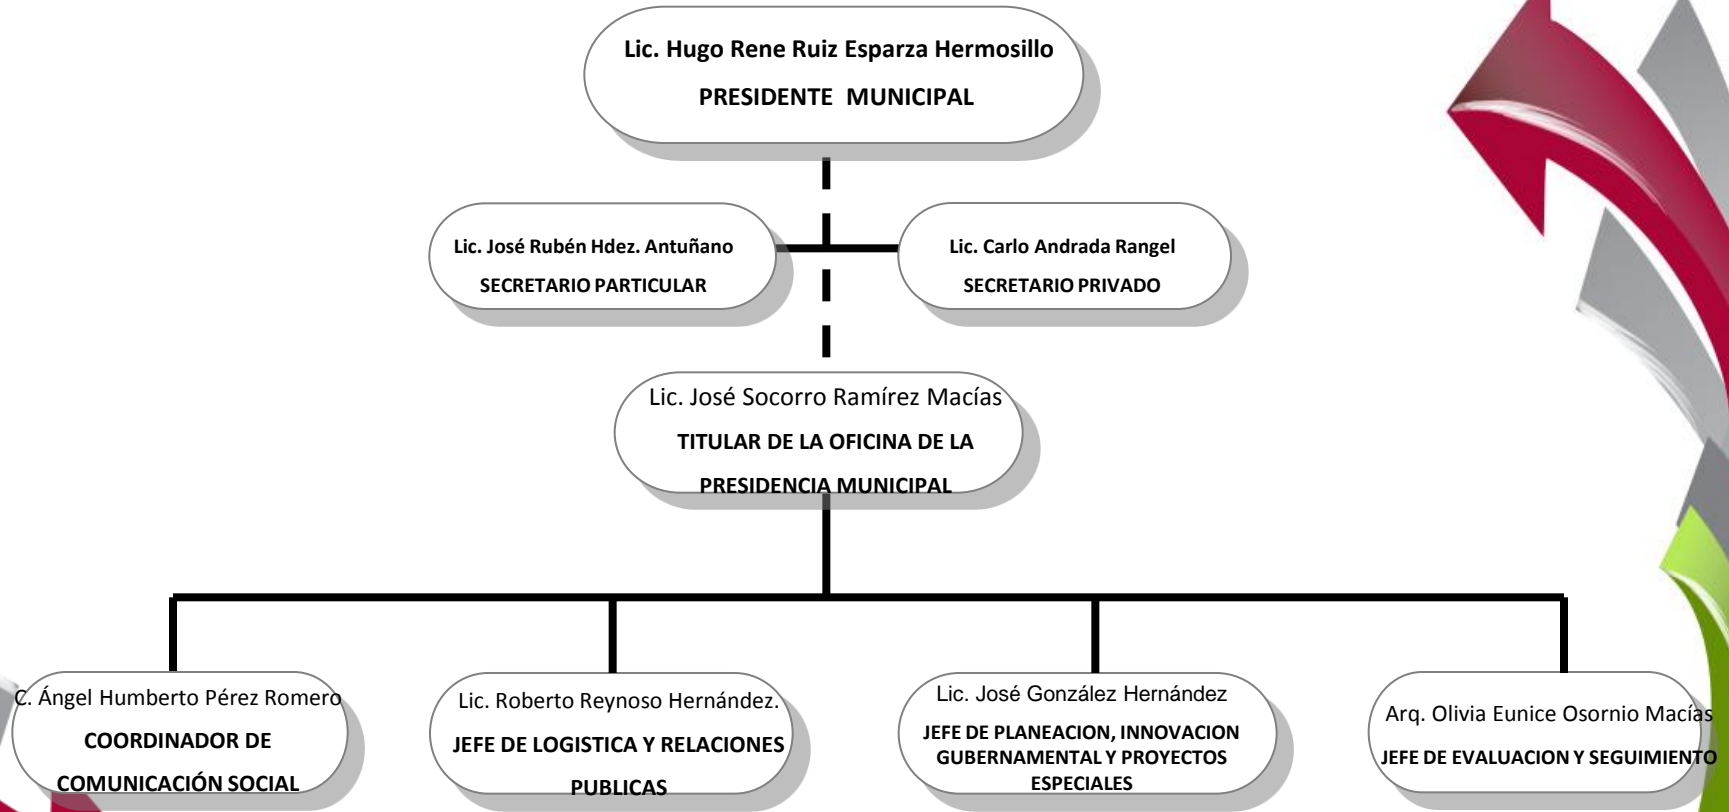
Lic. Hugo Rene Ruiz Esparza Hermosillo
PRESIDENTE MUNICIPAL

Lic. José Rubén Hdez. Antuñano
SECRETARIO PARTICULAR

Lic. Carlo Andrada Rangel
SECRETARIO PRIVADO

Lic. José Socorro Ramírez Macías
TITULAR DE LA OFICINA DE LA PRESIDENCIA MUNICIPAL

C. Ángel Humberto Pérez Romero
COORDINADOR DE COMUNICACIÓN SOCIAL

Lic. Roberto Reynoso Hernández.
JEFE DE LOGISTICA Y RELACIONES PUBLICAS

Lic. José González Hernández
JEFE DE PLANEACION, INNOVACION GUBERNAMENTAL Y PROYECTOS ESPECIALES

Arq. Olivia Eunice Osornio Macías
JEFE DE EVALUACION Y SEGUIMIENTO